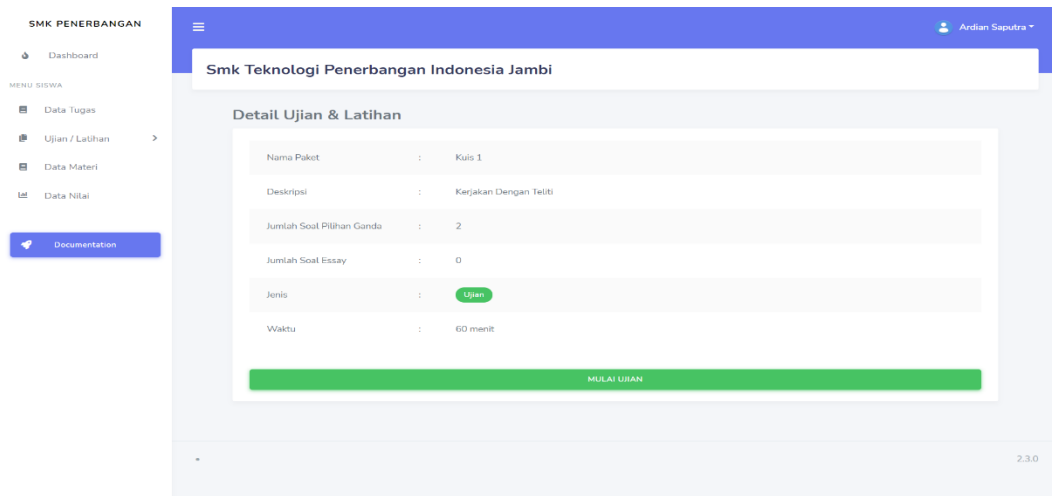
SMK PENERBANGAN

Dashboard

MENU SISWA

Data Tugas

Ujian / Latihan

Data Materi

Data Nilai

Documentation

Ardian Saputra

Smk Teknologi Penerbangan Indonesia Jambi

Detail Ujian & Latihan

| | | |
|---|---|---|
| Nama Paket | : | Kuis 1 |
| Deskripsi | : | Kerjakan Dengan Teliti |
| Jumlah Soal Pilihan Ganda | : | 2 |
| Jumlah Soal Essay | : | 0 |
| Jenis | : | Ujian |
| Waktu | : | 60 menit |

MULAI UJIAN

2.3.0